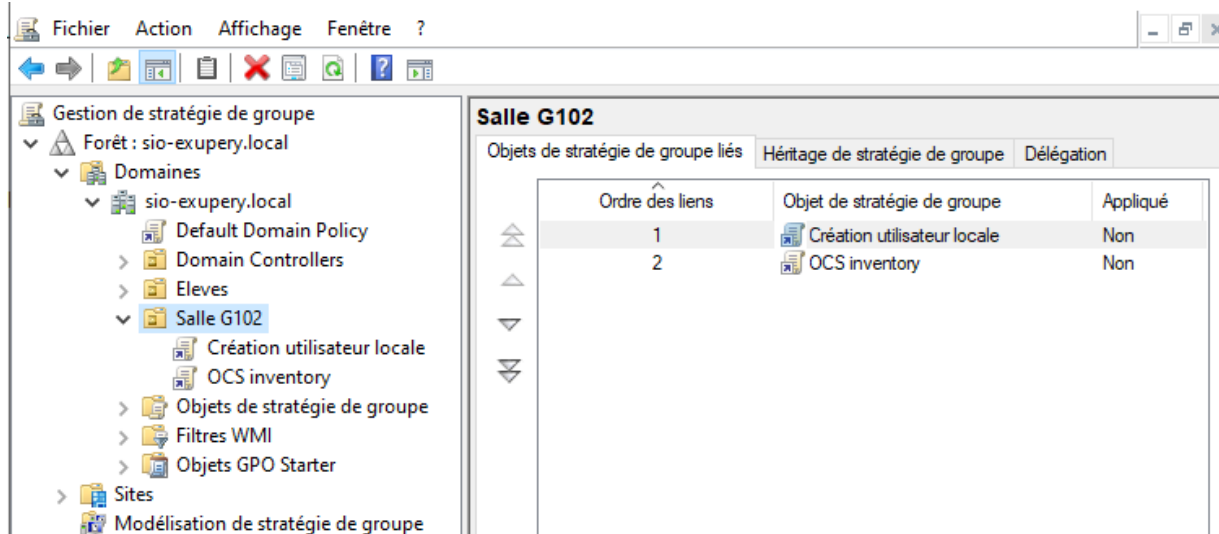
Fichier Action Affichage Fenêtre ?

Gestion de stratégie de groupe
Forêt : sio-exupery.local
Domaines
sio-exupery.local
Default Domain Policy
Domain Controllers
Eleves
Salle G102
Création utilisateur locale
OCS inventory
Objets de stratégie de groupe
Filtres WMI
Objets GPO Starter
Sites
Modélisation de stratégie de groupe

Salle G102

Objets de stratégie de groupe liés | Héritage de stratégie de groupe | Délégation

| Ordre des liens | Objet de stratégie de groupe | Appliqué |
|---|---|---|
| 1 | Création utilisateur locale | Non |
| 2 | OCS inventory | Non |